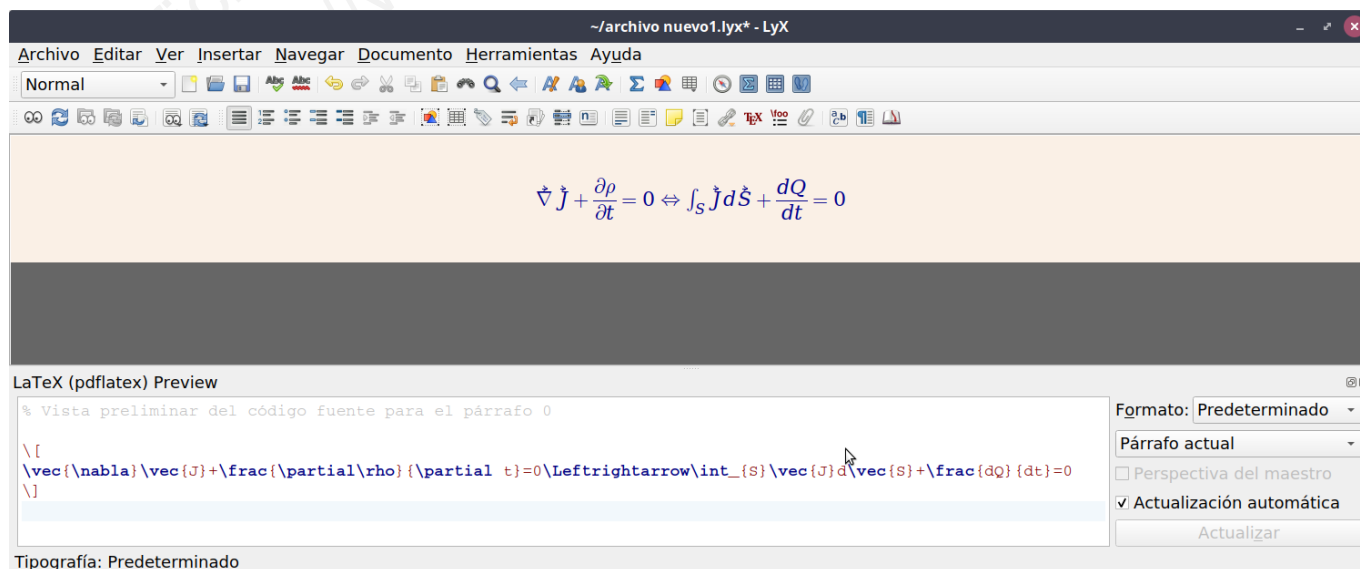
~/archivo nuevo1.lyx* - LyX

Archivo Editar Ver Insertar Navegar Documento Herramientas Ayuda

Normal

$\vec{\nabla}\vec{J}+\frac{\partial\rho}{\partial t}=0\Leftrightarrow\int_{S}\vec{J}d\vec{S}+\frac{dQ}{dt}=0$

LaTeX (pdflatex) Preview

% Vista preliminar del código fuente para el párrafo 0

\[
\vec{\nabla}\vec{J}+\frac{\partial\rho}{\partial t}=0\Leftrightarrow\int_{S}\vec{J}d\vec{S}+\frac{dQ}{dt}=0
\]

Formato: Predeterminado

Párrafo actual

Perspectiva del maestro

Actualización automática

Actualizar

Tipografía: Predeterminado